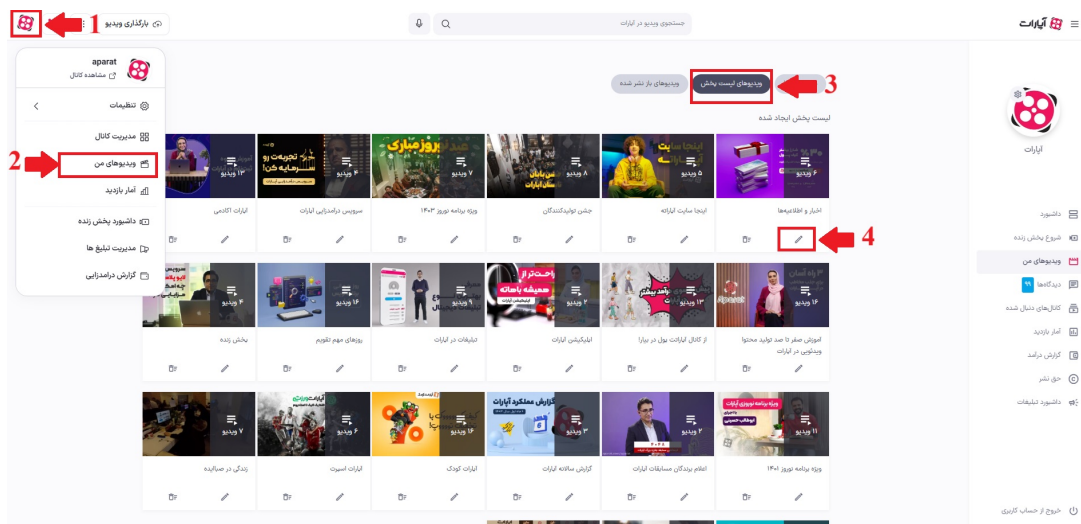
1 بارگذاری ویدیو
جستجوی ویدیو در آپارات
آپارات

aparat
مشاهده کانال
تنظیمات
مدیریت کانال
2 ویدیوهای من
آمار بازدید
داشبورد پخش زنده
مدیریت تبلیغ ها
گزارش درآمدزایی

ویدیوهای لیست پخش 3
ویدیوهای باز نشر شده
لیست پخش ایجاد شده

آپارات
داشبورد
شروع پخش زنده
ویدیوهای من
دیدگاه‌ها
کانال‌های دنبال شده
آمار بازدید
گزارش درآمد
حق نشر
داشبورد تبلیغات
خروج از حساب کاربری

۶ ویدیو
اخبار و اطلاعیه‌ها
4
۵ ویدیو
اینجا سایت آپاراته
۸ ویدیو
جشن تولیدکنندگان
۷ ویدیو
ویژه برنامه نوروز ۱۴۰۳
۶ ویدیو
سرویس درآمدزایی آپارات
۱۳ ویدیو
آپارات آکادمی

۱۶ ویدیو
آموزش صفر تا صد تولید محتوا ویدئویی در آپارات
۱۸ ویدیو
از کانال آپارات پول در بیارا
۱۳ ویدیو
اپلیکیشن آپارات
۸ ویدیو
تبلیغات در آپارات
۱۶ ویدیو
روزهای مهم تقویم
۴ ویدیو
پخش زنده

۱۱ ویدیو
ویژه برنامه نوروز ۱۴۰۱
۲ ویدیو
اعلام برندگان مسابقات آپارات
۳ ویدیو
گزارش سالانه آپارات
۱۶ ویدیو
آپارات کودک
۶ ویدیو
آپارات اسپرت
۷ ویدیو
زندگی در صبایده